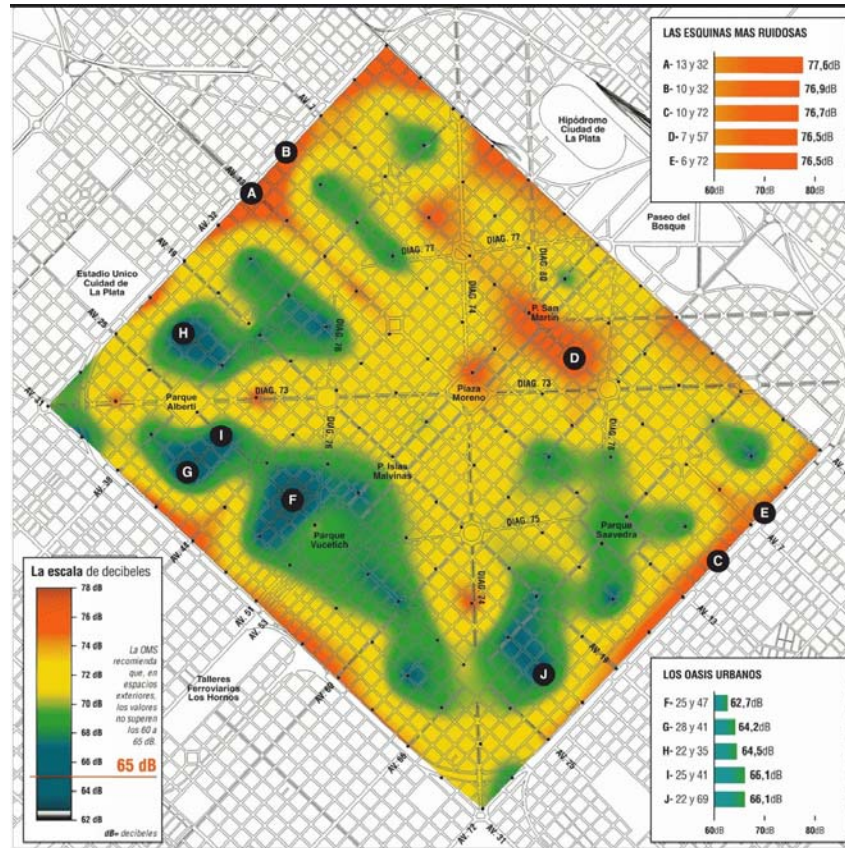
LAS ESQUINAS MAS RUIDOSAS

A- 13 y 32 77,6dB
B- 10 y 32 76,9dB
C- 10 y 72 76,7dB
D- 7 y 57 76,5dB
E- 6 y 72 76,5dB

60dB 70dB 80dB

Hipódromo Ciudad de La Plata

Paseo del Bosque

Estadio Unico Cuidad de La Plata

AV. 1
AV. 44
AV. 32
AV. 19
AV. 25
AV. 31
AV. 38
AV. 44
AV. 51
AV. 53
AV. 60
AV. 66
AV. 72
AV. 31
AV. 25
AV. 19
AV. 13
AV. 7
AV. 1

DIAG. 77
DIAG. 77
DIAG. 80
DIAG. 74
DIAG. 78
DIAG. 73
DIAG. 73
DIAG. 78
DIAG. 79
DIAG. 75
DIAG. 74

P. San Martín
Plaza Moreno
Parque Alberti
P. Islas Malvinas
Parque Vucetich
Parque Saavedra

A B C D E F G H I J

La escala de decibeles

78 dB
76 dB
74 dB
72 dB
70 dB
68 dB
66 dB
65 dB
64 dB
62 dB

La OMS recomienda que, en espacios exteriores, los valores no superen los 60 a 65 dB.

dB= decibeles

Talleres Ferroviarios Los Hornos

LOS OASIS URBANOS

F- 25 y 47 62,7dB
G- 28 y 41 64,2dB
H- 22 y 35 64,5dB
I- 25 y 41 66,1dB
J- 22 y 69 66,1dB

60dB 70dB 80dB